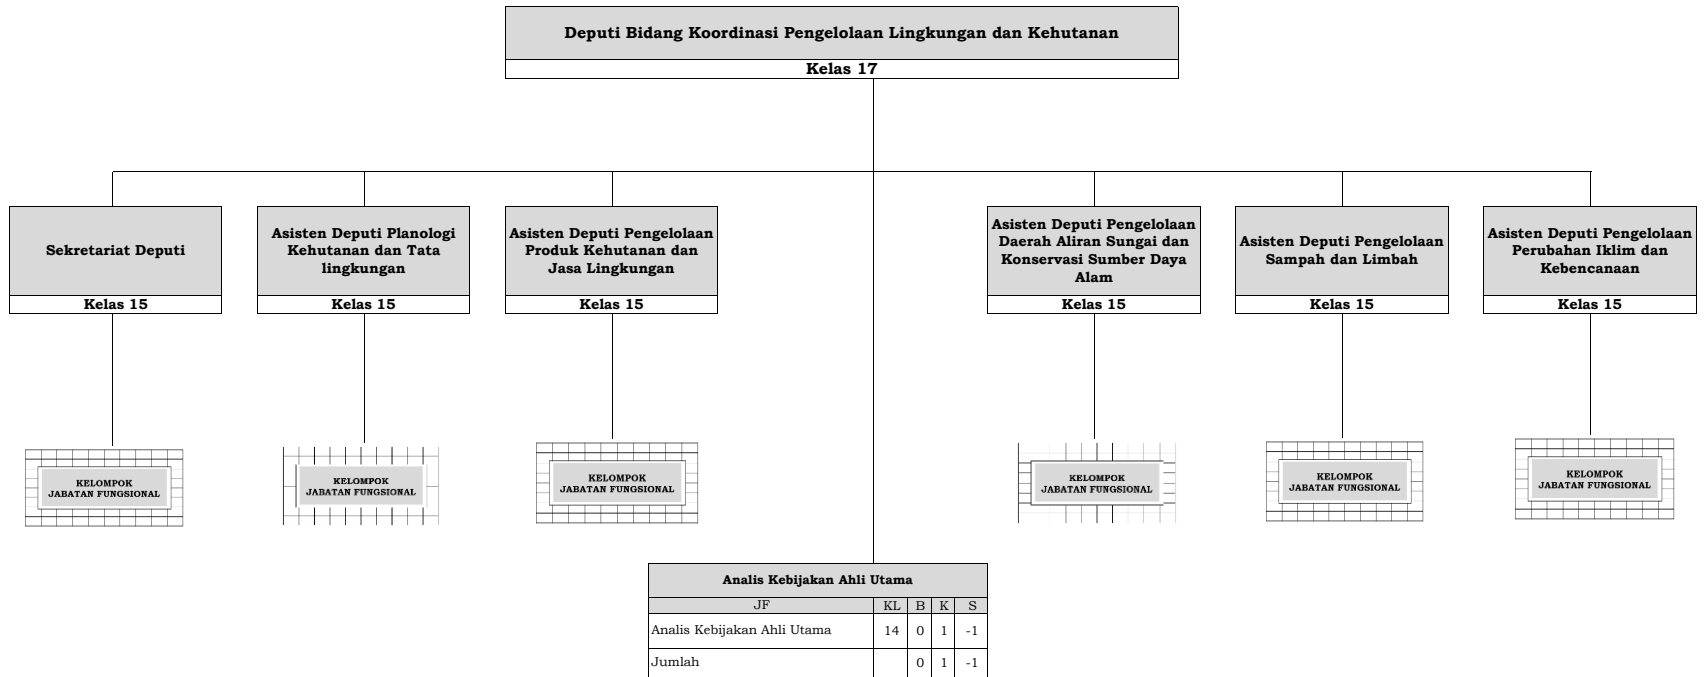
Deputi Bidang Koordinasi Pengelolaan Lingkungan dan Kehutanan
Kelas 17

Sekretariat Deputi
Kelas 15

KELOMPOK JABATAN FUNGSIONAL

Asisten Deputi Planologi Kehutanan dan Tata lingkungan
Kelas 15

KELOMPOK JABATAN FUNGSIONAL

Asisten Deputi Pengelolaan Produk Kehutanan dan Jasa Lingkungan
Kelas 15

KELOMPOK JABATAN FUNGSIONAL

Asisten Deputi Pengelolaan Daerah Aliran Sungai dan Konservasi Sumber Daya Alam
Kelas 15

KELOMPOK JABATAN FUNGSIONAL

Asisten Deputi Pengelolaan Sampah dan Limbah
Kelas 15

KELOMPOK JABATAN FUNGSIONAL

Asisten Deputi Pengelolaan Perubahan Iklim dan Kebencanaan
Kelas 15

KELOMPOK JABATAN FUNGSIONAL

Analis Kebijakan Ahli Utama

| JF | KL | B | K | S |
|---|---|---|---|---|
| Analis Kebijakan Ahli Utama | 14 | 0 | 1 | -1 |
| Jumlah | | 0 | 1 | -1 |